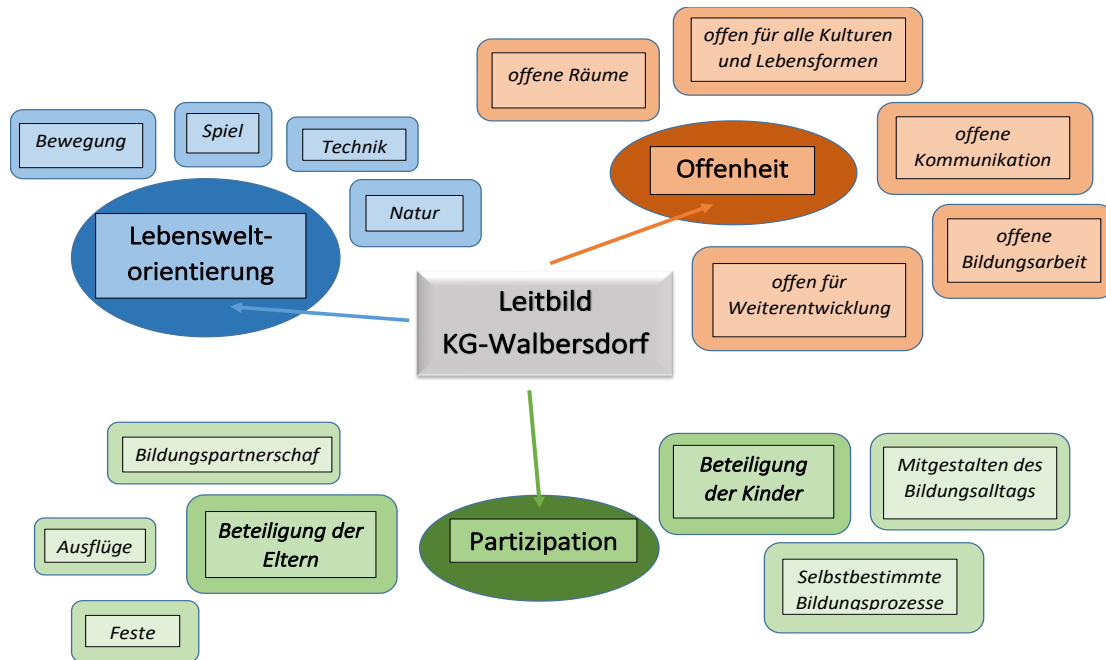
offene Räume

offen für alle Kulturen und Lebensformen

Bewegung

Spiel

Technik

Offenheit

offene Kommunikation

Natur

Lebensweltorientierung

offene Bildungsarbeit

Leitbild KG-Walbersdorf

offen für Weiterentwicklung

Bildungspartnerschaf

Beteiligung der Kinder

Mitgestalten des Bildungsalltags

Ausflüge

Beteiligung der Eltern

Partizipation

Selbstbestimmte Bildungsprozesse

Feste